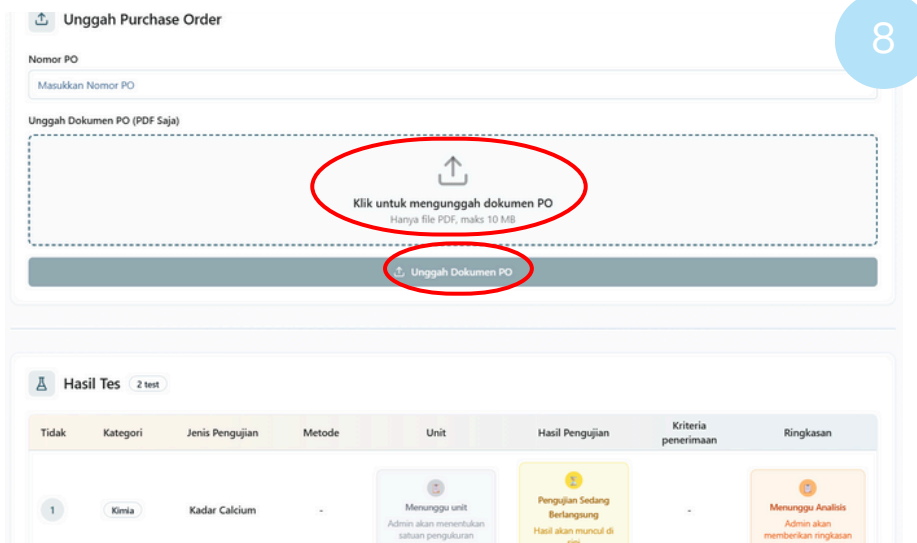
Unggah Purchase Order

8

Nomor PO

Masukkan Nomor PO

Unggah Dokumen PO (PDF Saja)

Klik untuk mengunggah dokumen PO
Hanya file PDF, maks 10 MB

Unggah Dokumen PO

Hasil Tes 2 test

| Tidak | Kategori | Jenis Pengujian | Metode | Unit | Hasil Pengujian | Kriteria penerimaan | Ringkasan |
|---|---|---|---|---|---|---|---|
| 1 | Kimia | Kadar Calcium | - | Menunggu unit Admin akan menentukan satuan pengukuran | Pengujian Sedang Berlangsung Hasil akan muncul di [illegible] | - | Menunggu Analisis Admin akan memberikan ringkasan |